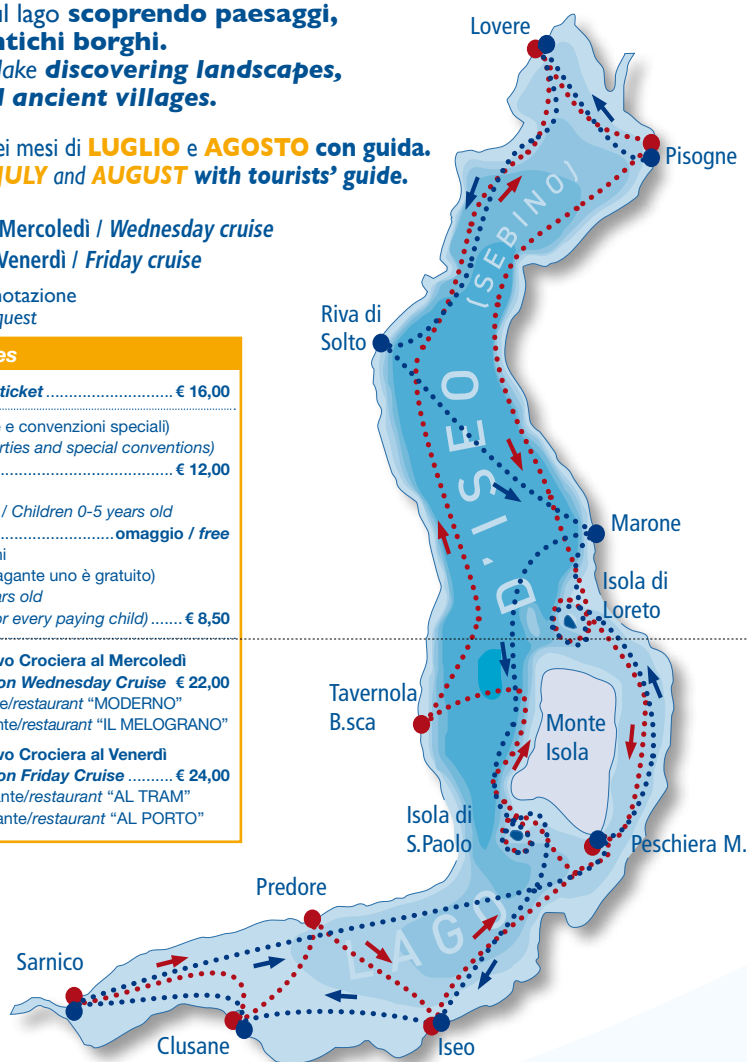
al lago scoprendo paesaggi, ntichi borghi.
lake discovering landscapes, l ancient villages.

ei mesi di LUGLIO e AGOSTO con guida.
JULY and AUGUST with tourists' guide.

Mercoledì / Wednesday cruise
Venerdì / Friday cruise

notazione
quest

es

ticket .......................... € 16,00

e convenzioni speciali)
rties and special conventions)
.......................................... € 12,00

/ Children 0-5 years old
.......................omaggio / free
ni
agante uno è gratuito)
ars old
or every paying child) ....... € 8,50

vo Crociera al Mercoledì
on Wednesday Cruise € 22,00
te/restaurant "MODERNO"
nte/restaurant "IL MELOGRANO"

vo Crociera al Venerdì
on Friday Cruise .......... € 24,00
ante/restaurant "AL TRAM"
ante/restaurant "AL PORTO"

Lovere
Pisogne
(SEBINO)
Riva di Solto
LAGO D'ISEO
Marone
Isola di Loreto
Tavernola B.sca
Monte Isola
Isola di S.Paolo
Peschiera M.
Predore
Sarnico
Clusane
Iseo